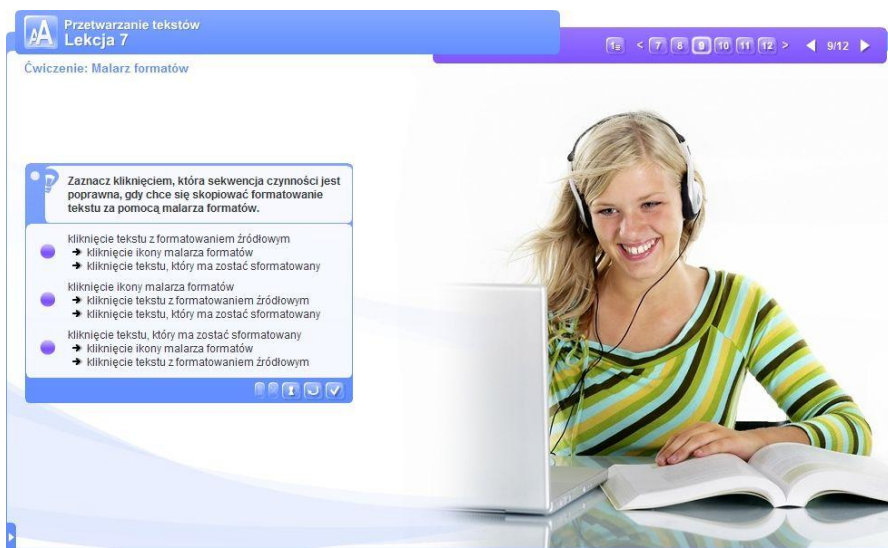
Przetwarzanie tekstów
Lekcja 7

1s < 7 8 9 10 11 12 > ◀ 9/12 ▶

Ćwiczenie: Malarz formatów

Zaznacz kliknięciem, która sekwencja czynności jest poprawna, gdy chce się skopiować formatowanie tekstu za pomocą malarza formatów.

kliknięcie tekstu z formatowaniem źródłowym
→ kliknięcie ikony malarza formatów
→ kliknięcie tekstu, który ma zostać sformatowany

kliknięcie ikony malarza formatów
→ kliknięcie tekstu z formatowaniem źródłowym
→ kliknięcie tekstu, który ma zostać sformatowany

kliknięcie tekstu, który ma zostać sformatowany
→ kliknięcie ikony malarza formatów
→ kliknięcie tekstu z formatowaniem źródłowym